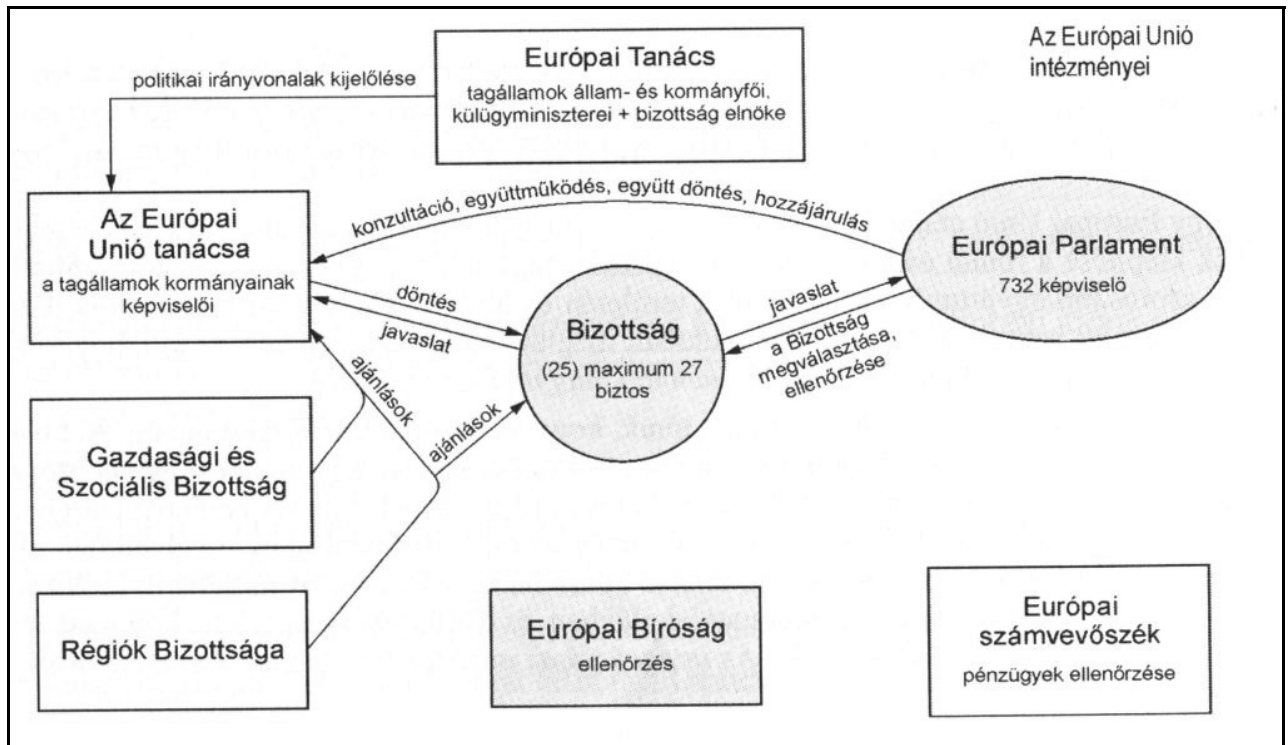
Az Európai Unió intézményei

Európai Tanács
tagállamok állam- és kormányfői, külügyminiszterei + bizottság elnöke

politikai irányvonalak kijelölése

Az Európai Unió tanácsa
a tagállamok kormányainak képviselői

konzultáció, együttműködés, együtt döntés, hozzájárulás

Európai Parlament
732 képviselő

döntés

javaslat

Bizottság
(25) maximum 27 biztos

javaslat

a Bizottság megválasztása, ellenőrzése

ajánlások

ajánlások

Gazdasági és Szociális Bizottság

Régiók Bizottsága

Európai Bíróság
ellenőrzés

Európai számvevőszék
pénzügyek ellenőrzése